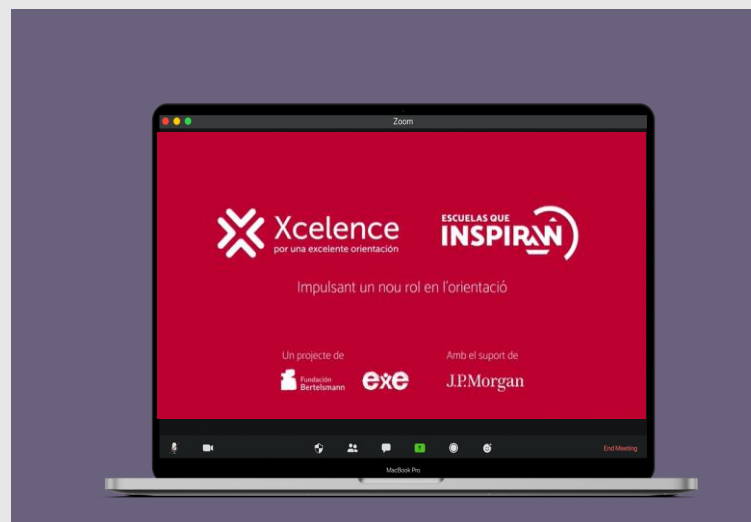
Zoom

Xcelence
por una excelente orientación

ESCUELAS QUE
INSPIRAN

Impulsant un nou rol en l'orientació

Un projecte de
Fundación Bertelsmann
exe

Amb el suport de
J.P.Morgan

End Meeting

MacBook Pro